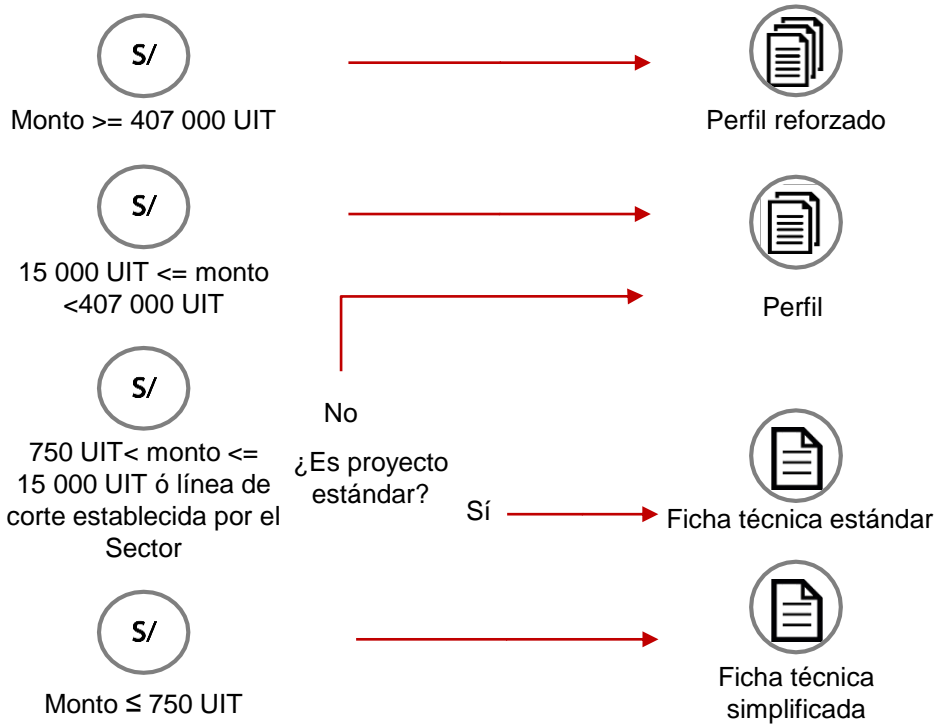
S/

Monto >= 407 000 UIT

Perfil reforzado

S/

15 000 UIT <= monto <407 000 UIT

Perfil

S/

750 UIT< monto <= 15 000 UIT ó línea de corte establecida por el Sector

No

¿Es proyecto estándar?

Sí

Ficha técnica estándar

S/

Monto ≤ 750 UIT

Ficha técnica simplificada